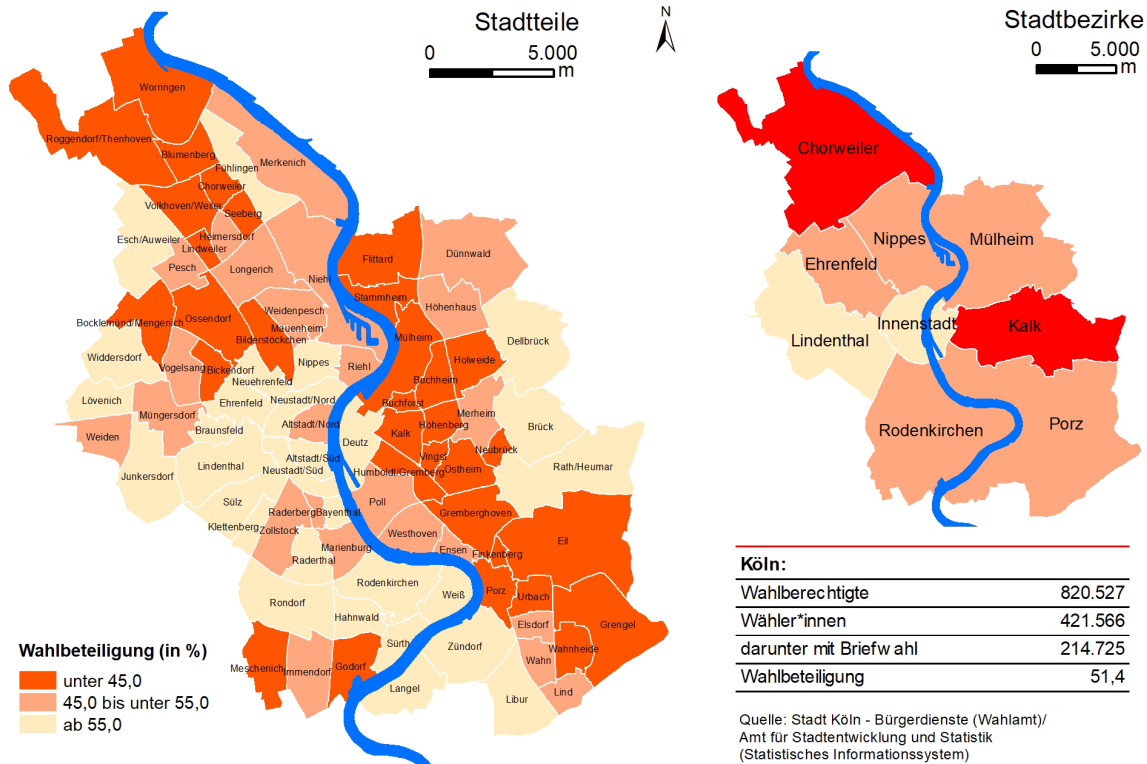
Stadtteile

N

0 5.000 m

Worringen
Roggendorf/Thenhoven
Blumenberg
Fühlingen
Merkenich
Chorweiler
Volkhoven/Weiler
Seeberg
Esch/Auweiler
Heimersdorf
Lindweiler
Pesch
Longerich
Niehl
Flittard
Dünnwald
Stammheim
Höhenhaus
Bocklemünd/Mengenich
Ossendorf
Weidenpesch
Mauenheim
Bilderstöckchen
Mülheim
Dellbrück
Widdersdorf
Vogelsang
Bickendorf
Nippes
Riehl
Holweide
Neuehrenfeld
Buchheim
Lövenich
Ehrenfeld
Neustadt/Nord
Buchforst
Müngersdorf
Merheim
Altstadt/Nord
Kalk
Höhenberg
Weiden
Braunsfeld
Deutz
Brück
Vingst
Neubrück
Altstadt/Süd
Lindenthal
Neustadt/Süd
Humboldt/Gremberg
Ostheim
Rath/Heumar
Junkersdorf
Sülz
Poll
Gremberghoven
Klettenberg
Raderberg
Bayenthal
Zollstock
Westhoven
Eil
Marienburg
Ensen
Finkenberg
Raderthal
Rodenkirchen
Weiß
Porz
Urbach
Rondorf
Hahnwald
Elsdorf
Grengel
Sürth
Zündorf
Wahnheide
Wahn
Meschenich
Immendorf
Godorf
Langel
Lind
Libur

Wahlbeteiligung (in %)
unter 45,0
45,0 bis unter 55,0
ab 55,0

Stadtbezirke

0 5.000 m

Chorweiler
Nippes
Mülheim
Ehrenfeld
Lindenthal
Innenstadt
Kalk
Rodenkirchen
Porz

| Köln: | |
|---|---|
| Wahlberechtigte | 820.527 |
| Wähler*innen | 421.566 |
| darunter mit Briefw ahl | 214.725 |
| Wahlbeteiligung | 51,4 |

Quelle: Stadt Köln - Bürgerdienste (Wahlamt)/
Amt für Stadtentwicklung und Statistik
(Statistisches Informationssystem)